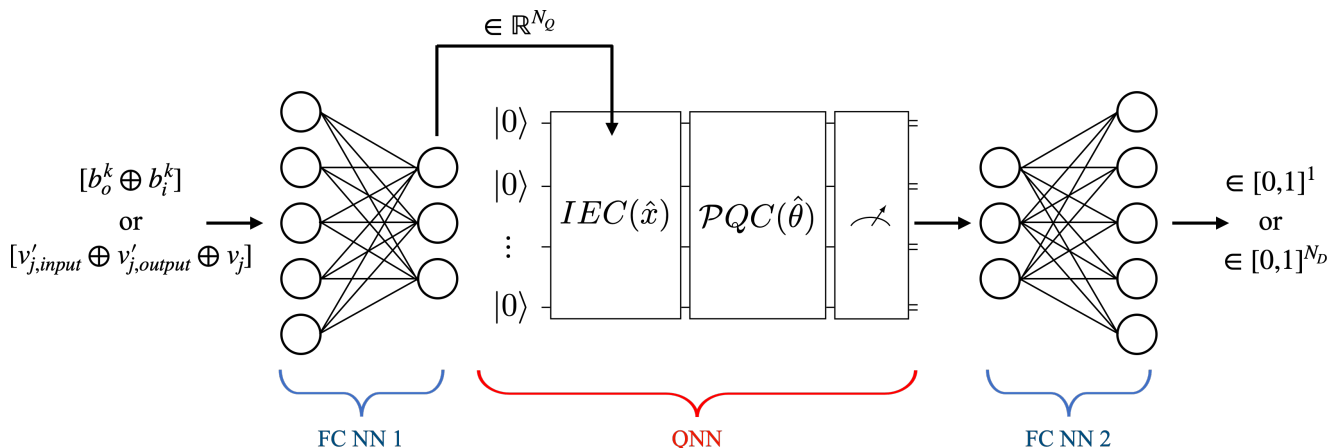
$\in \mathbb{R}^{N_Q}$

$[b_o^k \oplus b_i^k]$
or
$[v'_{j,input} \oplus v'_{j,output} \oplus v_j]$

$|0\rangle$
$|0\rangle$
$\vdots$
$|0\rangle$

$IEC(\hat{x})$

$\mathcal{P}QC(\hat{\theta})$

$\in [0,1]^1$
or
$\in [0,1]^{N_D}$

FC NN 1

QNN

FC NN 2